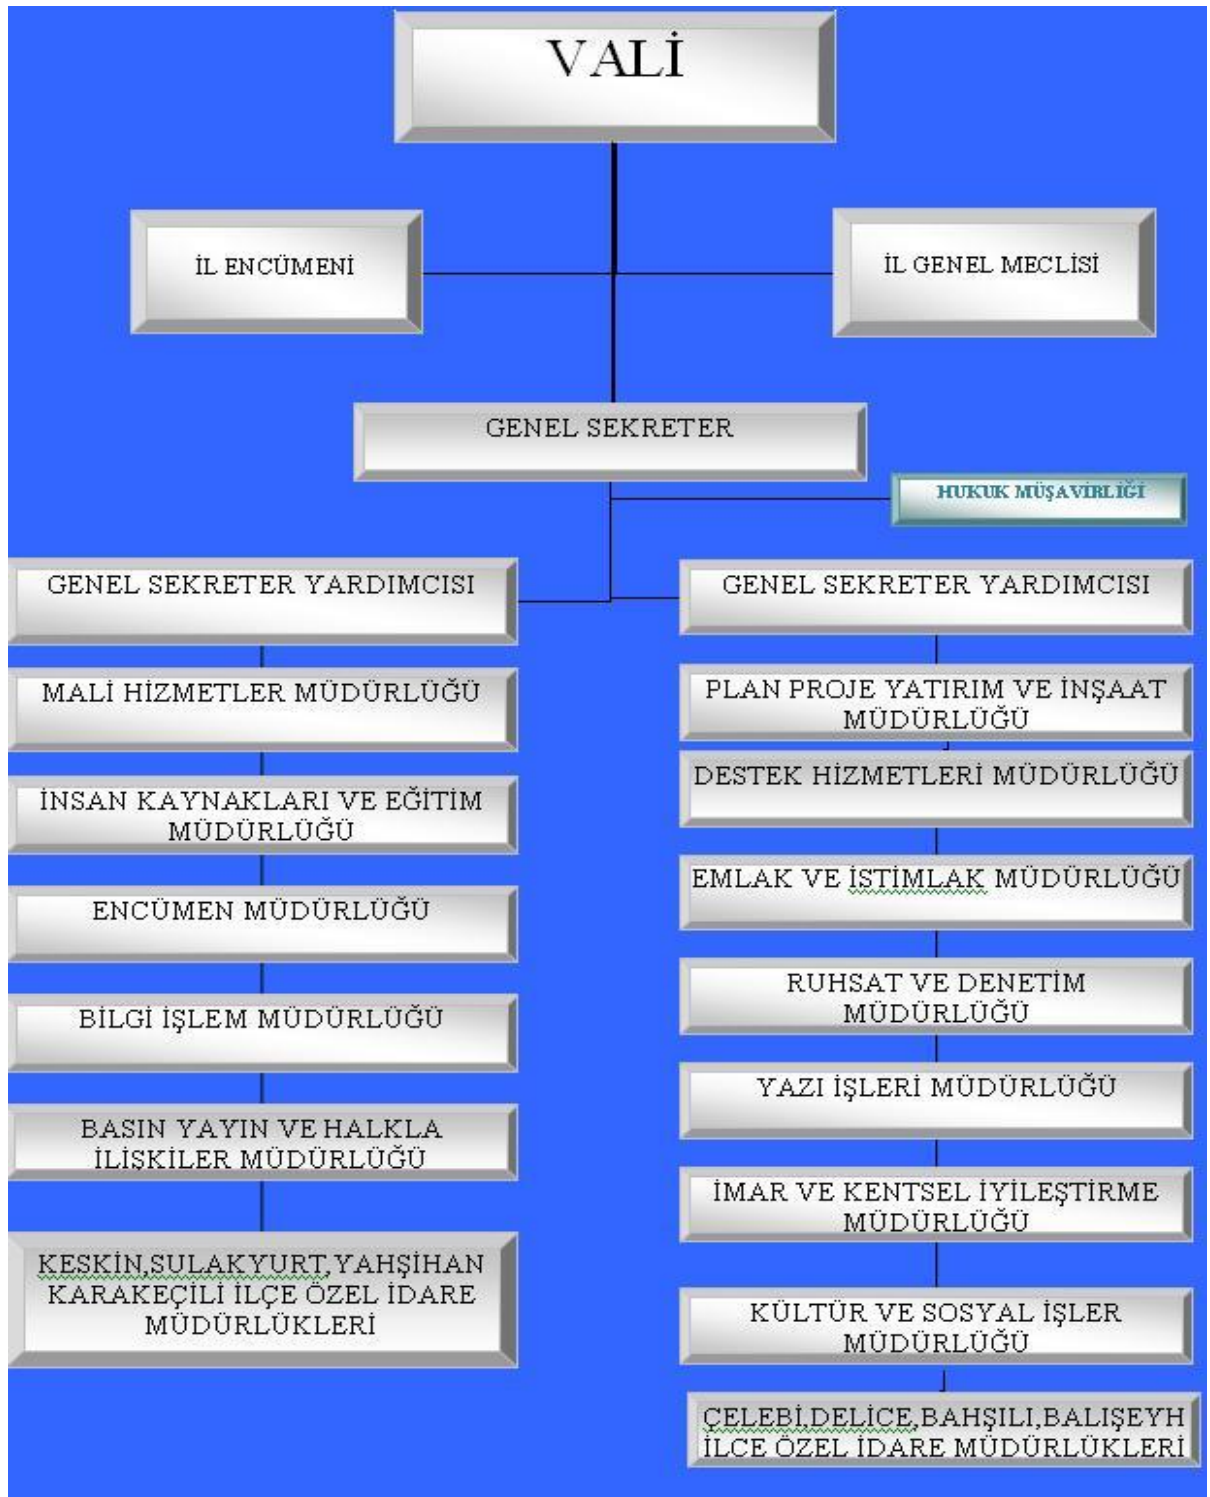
VALİ

İL ENCÜMENİ

İL GENEL MECLİSİ

GENEL SEKRETER

HUKUK MÜŞAVİRLİĞİ

GENEL SEKRETER YARDIMCISI

MALİ HİZMETLER MÜDÜRLÜĞÜ

İNSAN KAYNAKLARI VE EĞİTİM MÜDÜRLÜĞÜ

ENCÜMEN MÜDÜRLÜĞÜ

BİLGİ İŞLEM MÜDÜRLÜĞÜ

BASIN YAYIN VE HALKLA İLİSKİLER MÜDÜRLÜĞÜ

KESKİN,SULAKYURT,YAHŞİHAN KARAKEÇİLİ İLÇE ÖZEL İDARE MÜDÜRLÜKLERİ

GENEL SEKRETER YARDIMCISI

PLAN PROJE YATIRIM VE İNŞAAT MÜDÜRLÜĞÜ

DESTEK HİZMETLERİ MÜDÜRLÜĞÜ

EMLAK VE İSTİMLAK MÜDÜRLÜĞÜ

RUHSAT VE DENETİM MÜDÜRLÜĞÜ

YAZI İŞLERİ MÜDÜRLÜĞÜ

İMAR VE KENTSEL İYİLEŞTİRME MÜDÜRLÜĞÜ

KÜLTÜR VE SOSYAL İŞLER MÜDÜRLÜĞÜ

ÇELEBİ,DELİCE,BAHŞILI,BALIŞEYH İLCE ÖZEL İDARE MÜDÜRLÜKLERİ